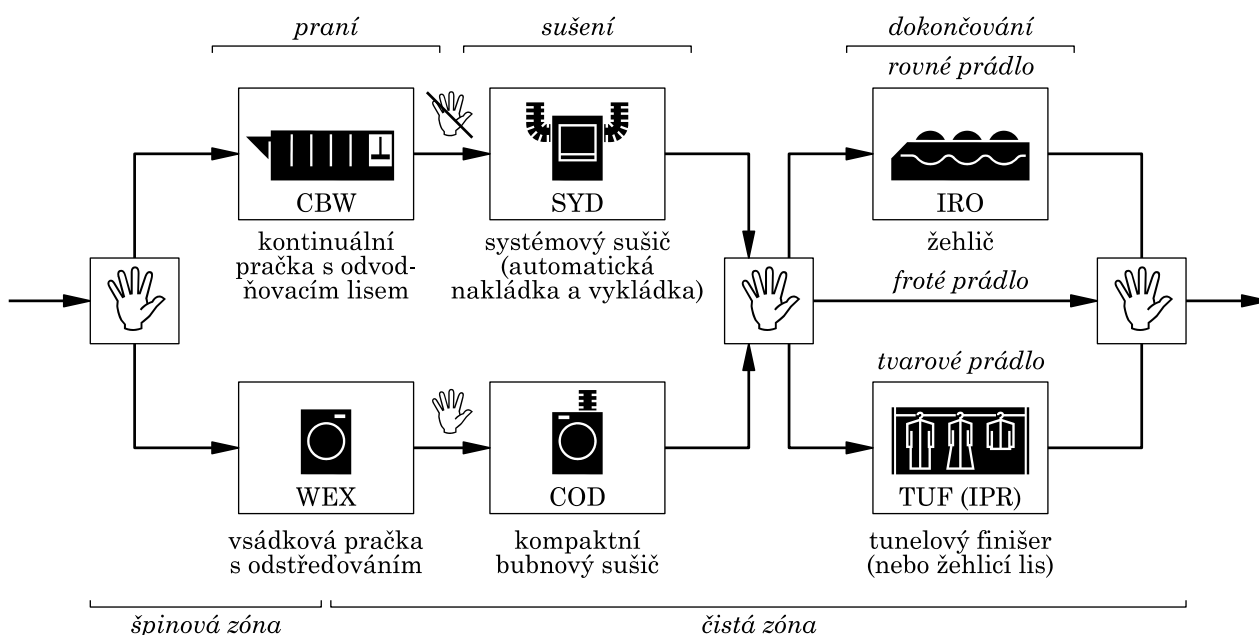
praní

sušení

dokončování

rovné prádlo

CBW

kontinuální pračka s odvodňovacím lisem

SYD

systémový sušič (automatická nakládka a vykládka)

IRO

žehlič

froté prádlo

tvarové prádlo

WEX

vsádková pračka s odstřeďováním

COD

kompaktní bubnový sušič

TUF (IPR)

tunelový finišer (nebo žehlicí lis)

špinová zóna

čistá zóna